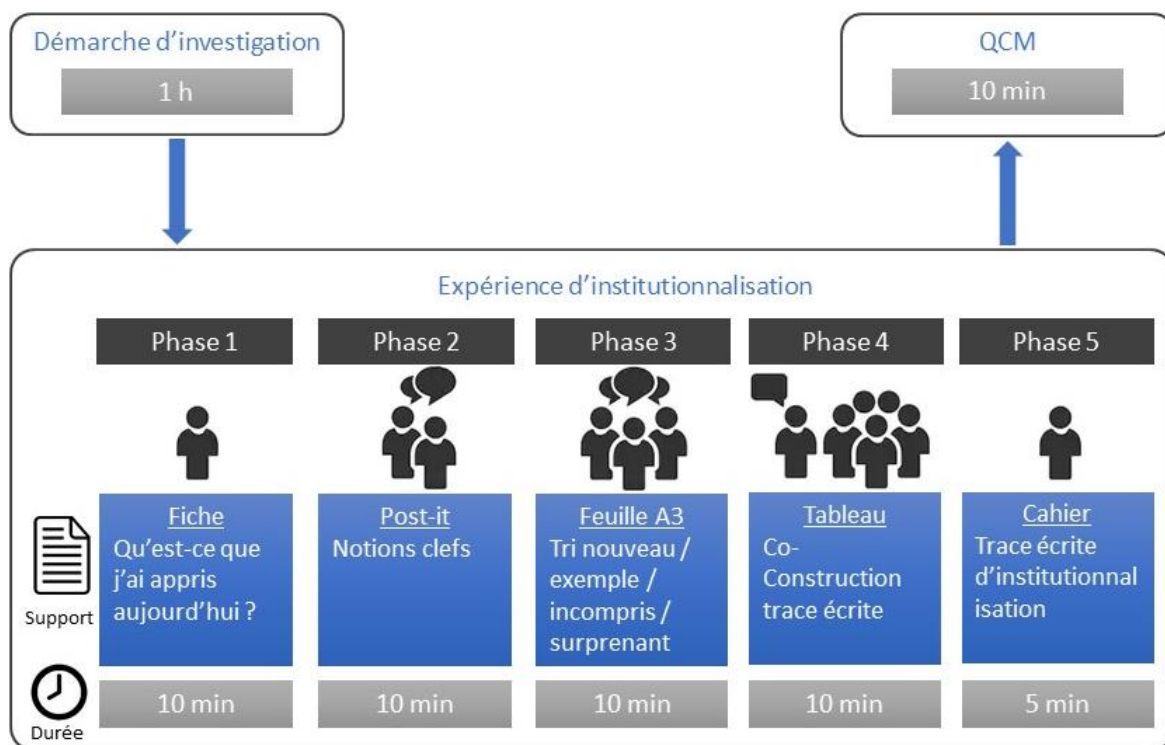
Démarche d'investigation

1 h

QCM

10 min

Expérience d'institutionnalisation

Phase 1

Phase 2

Phase 3

Phase 4

Phase 5

Support

Fiche
Qu'est-ce que j'ai appris aujourd'hui ?

Post-it
Notions clefs

Feuille A3
Tri nouveau / exemple / incompris / surprenant

Tableau
Co-Construction trace écrite

Cahier
Trace écrite d'institutionnalisation

Durée

10 min

10 min

10 min

10 min

5 min